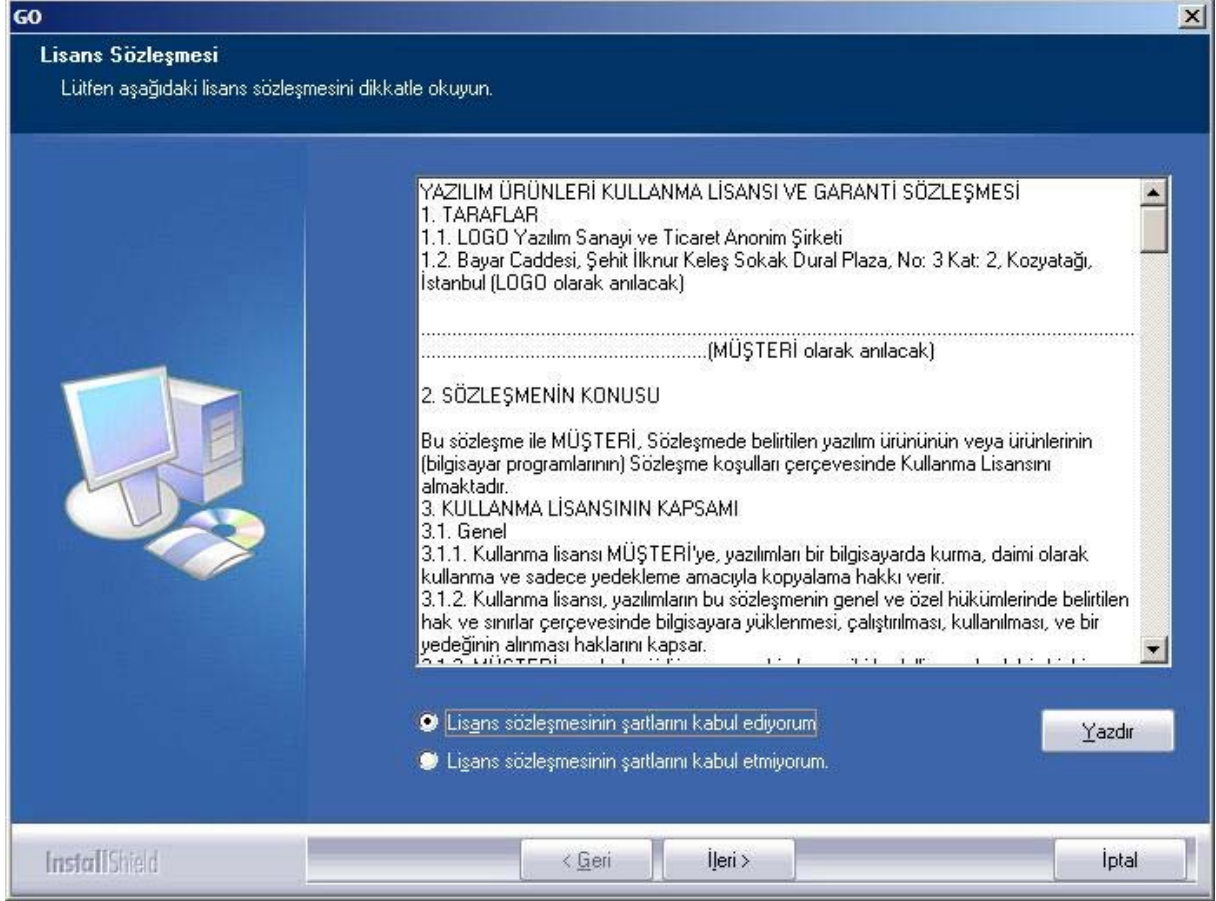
GO

Lisans Sözleşmesi

Lütfen aşağıdaki lisans sözleşmesini dikkatle okuyun.

YAZILIM ÜRÜNLERİ KULLANMA LİSANSI VE GARANTİ SÖZLEŞMESİ
1. TARAFLAR
1.1. LOGO Yazılım Sanayi ve Ticaret Anonim Şirketi
1.2. Bayar Caddesi, Şehit İlknur Keleş Sokak Dural Plaza, No: 3 Kat: 2, Kozyatağı, İstanbul (LOGO olarak anılacak)

.............................................................................................................................
..........................................................(MÜŞTERİ olarak anılacak)

2. SÖZLEŞMENİN KONUSU

Bu sözleşme ile MÜŞTERİ, Sözleşmede belirtilen yazılım ürününün veya ürünlerinin (bilgisayar programlarının) Sözleşme koşulları çerçevesinde Kullanma Lisansını almaktadır.
3. KULLANMA LİSANSININ KAPSAMI
3.1. Genel
3.1.1. Kullanma lisansı MÜŞTERİ'ye, yazılımları bir bilgisayarda kurma, daimi olarak kullanma ve sadece yedekleme amacıyla kopyalama hakkı verir.
3.1.2. Kullanma lisansı, yazılımların bu sözleşmenin genel ve özel hükümlerinde belirtilen hak ve sınırlar çerçevesinde bilgisayara yüklenmesi, çalıştırılması, kullanılması, ve bir yedeğinin alınması haklarını kapsar.
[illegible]

Lisans sözleşmesinin şartlarını kabul ediyorum

Lisans sözleşmesinin şartlarını kabul etmiyorum.

Yazdır

InstallShield

< Geri

İleri >

İptal